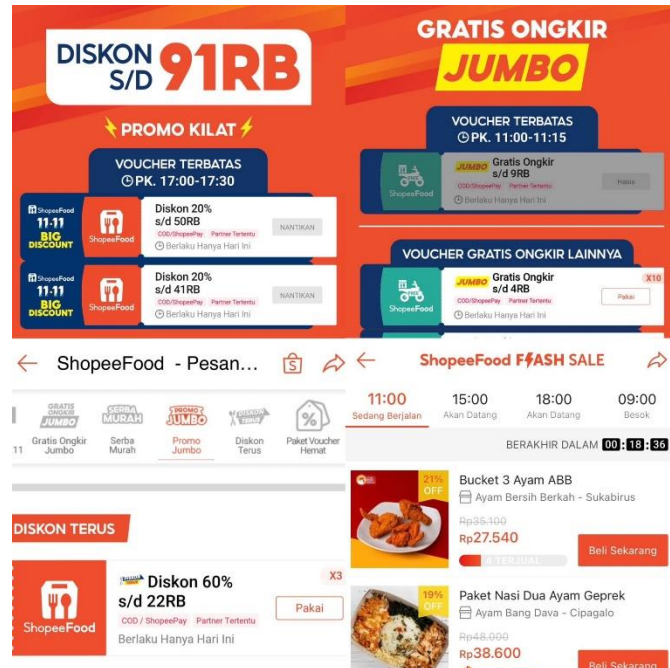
DISKON S/D 91RB

PROMO KILAT

VOUCHER TERBATAS
PK. 17:00-17:30

ShopeeFood 11.11 BIG DISCOUNT
ShopeeFood
Diskon 20% s/d 50RB
COD/ShopeePay Partner Tertentu
NANTIKAN
Berlaku Hanya Hari Ini

ShopeeFood 11.11 BIG DISCOUNT
ShopeeFood
Diskon 20% s/d 41RB
COD/ShopeePay Partner Tertentu
NANTIKAN
Berlaku Hanya Hari Ini

GRATIS ONGKIR JUMBO

VOUCHER TERBATAS
PK. 11:00-11:15

ShopeeFood
JUMBO Gratis Ongkir s/d 9RB
COD/ShopeePay Partner Tertentu
Habis
Berlaku Hanya Hari Ini

VOUCHER GRATIS ONGKIR LAINNYA

ShopeeFood
JUMBO Gratis Ongkir s/d 4RB
X10
COD/ShopeePay Partner Tertentu
Pakai
Berlaku Hanya Hari Ini

ShopeeFood - Pesan...

GRATIS ONGKIR JUMBO
SERBA MURAH
PROMO JUMBO
DISKON TERUS

11 Gratis Ongkir Jumbo
Serba Murah
Promo Jumbo
Diskon Terus
Paket Voucher Hemat

DISKON TERUS

ShopeeFood
Diskon 60% s/d 22RB
X3
COD / ShopeePay Partner Tertentu
Pakai
Berlaku Hanya Hari Ini

ShopeeFood FLASH SALE

11:00 Sedang Berjalan
15:00 Akan Datang
18:00 Akan Datang
09:00 Besok

BERAKHIR DALAM 00 : 18 : 36

21% OFF
Bucket 3 Ayam ABB
Ayam Bersih Berkah - Sukabirus
Rp35.100
Rp27.540
TERJUAL
Beli Sekarang

19% OFF
Paket Nasi Dua Ayam Geprek
Ayam Bang Dava - Cipagalo
Rp48.000
Rp38.600
Beli Sekarang